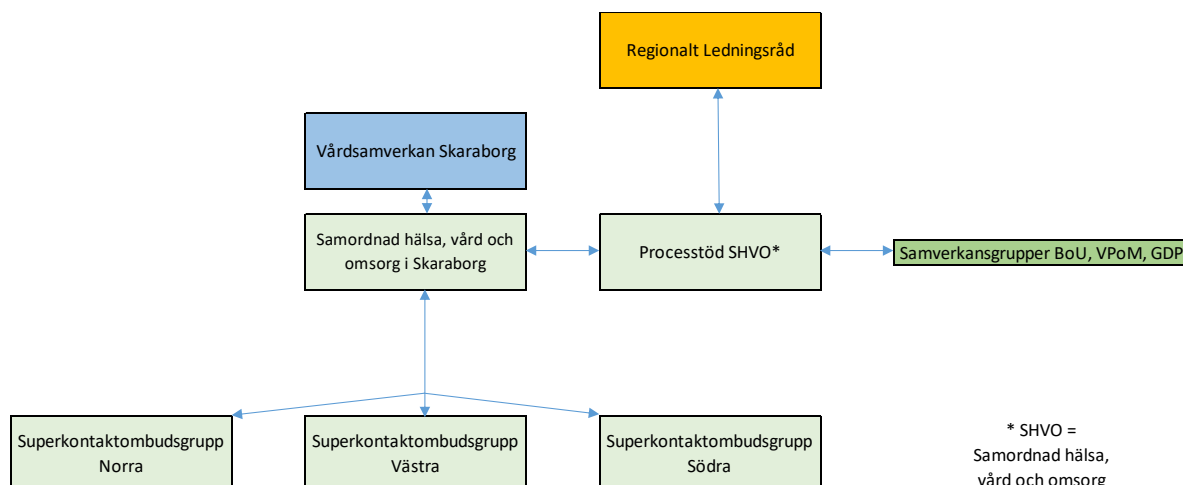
Regionalt Ledningsråd

Vårdsamverkan Skaraborg

Samordnad hälsa, vård och omsorg i Skaraborg

Processtöd SHVO*

Samverkansgrupper BoU, VPoM, GDP

Superkontaktombudsgrupp Norra

Superkontaktombudsgrupp Västra

Superkontaktombudsgrupp Södra

* SHVO = Samordnad hälsa, vård och omsorg